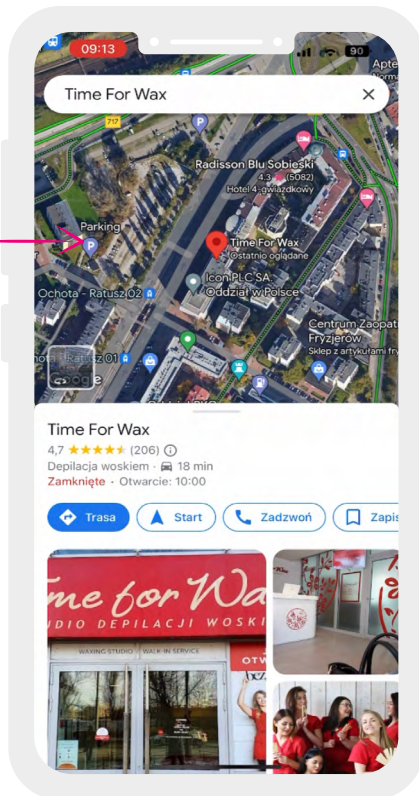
09:13

90

Apte

Time For Wax

717

Radisson Blu Sobieski
4,3 (5082)
Hotel 4-gwiazdkowy

Parking

Time For Wax
Ostatnio oglądane

Icon PLC SA
Oddział w Polsce

Ochota - Ratusz 02

Ratusz 01

Centrum Zaopat
Fryzjerów
Sklep z artykułami fry

Time For Wax
4,7 ★★★★★ (206) ⓘ
Depilacja woskiem · 18 min
Zamknięte · Otwarcie: 10:00

Trasa
Start
Zadzwoń
Zapis

ime for Wa
UDIO DEPILACJI WOSKI
WAXING STUDIO | WALK-IN SERVICE
OTW